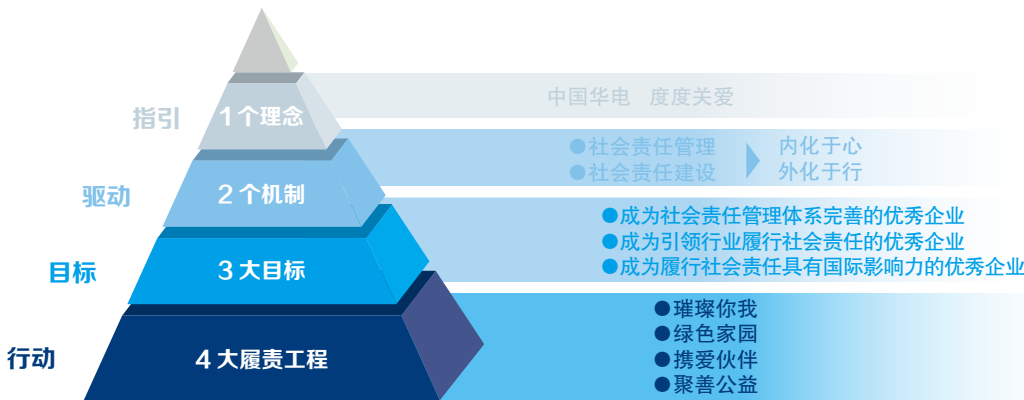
指引

1 个理念

中国华电 度度关爱

驱动

2 个机制

●社会责任管理
●社会责任建设

内化于心
外化于行

目标

3 大目标

●成为社会责任管理体系完善的优秀企业
●成为引领行业履行社会责任的优秀企业
●成为履行社会责任具有国际影响力的优秀企业

行动

4 大履责工程

●璀璨你我
●绿色家园
●携爱伙伴
●聚善公益